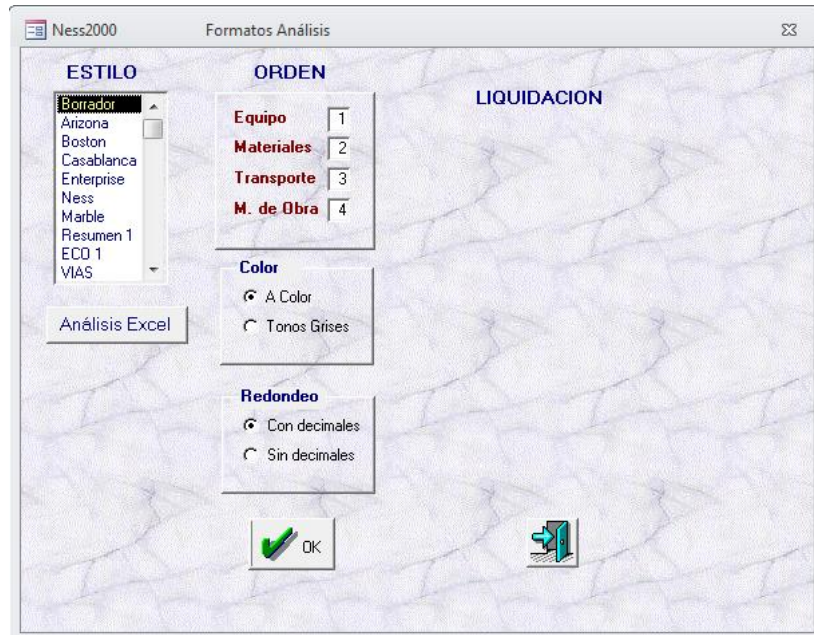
Ness2000 Formatos Análisis

ESTILO

Borrador
Arizona
Boston
Casablanca
Enterprise
Ness
Marble
Resumen 1
ECO 1
VIAS

Análisis Excel

ORDEN

Equipo 1
Materiales 2
Transporte 3
M. de Obra 4

Color
A Color
Tonos Grises

Redondeo
Con decimales
Sin decimales

OK

LIQUIDACION